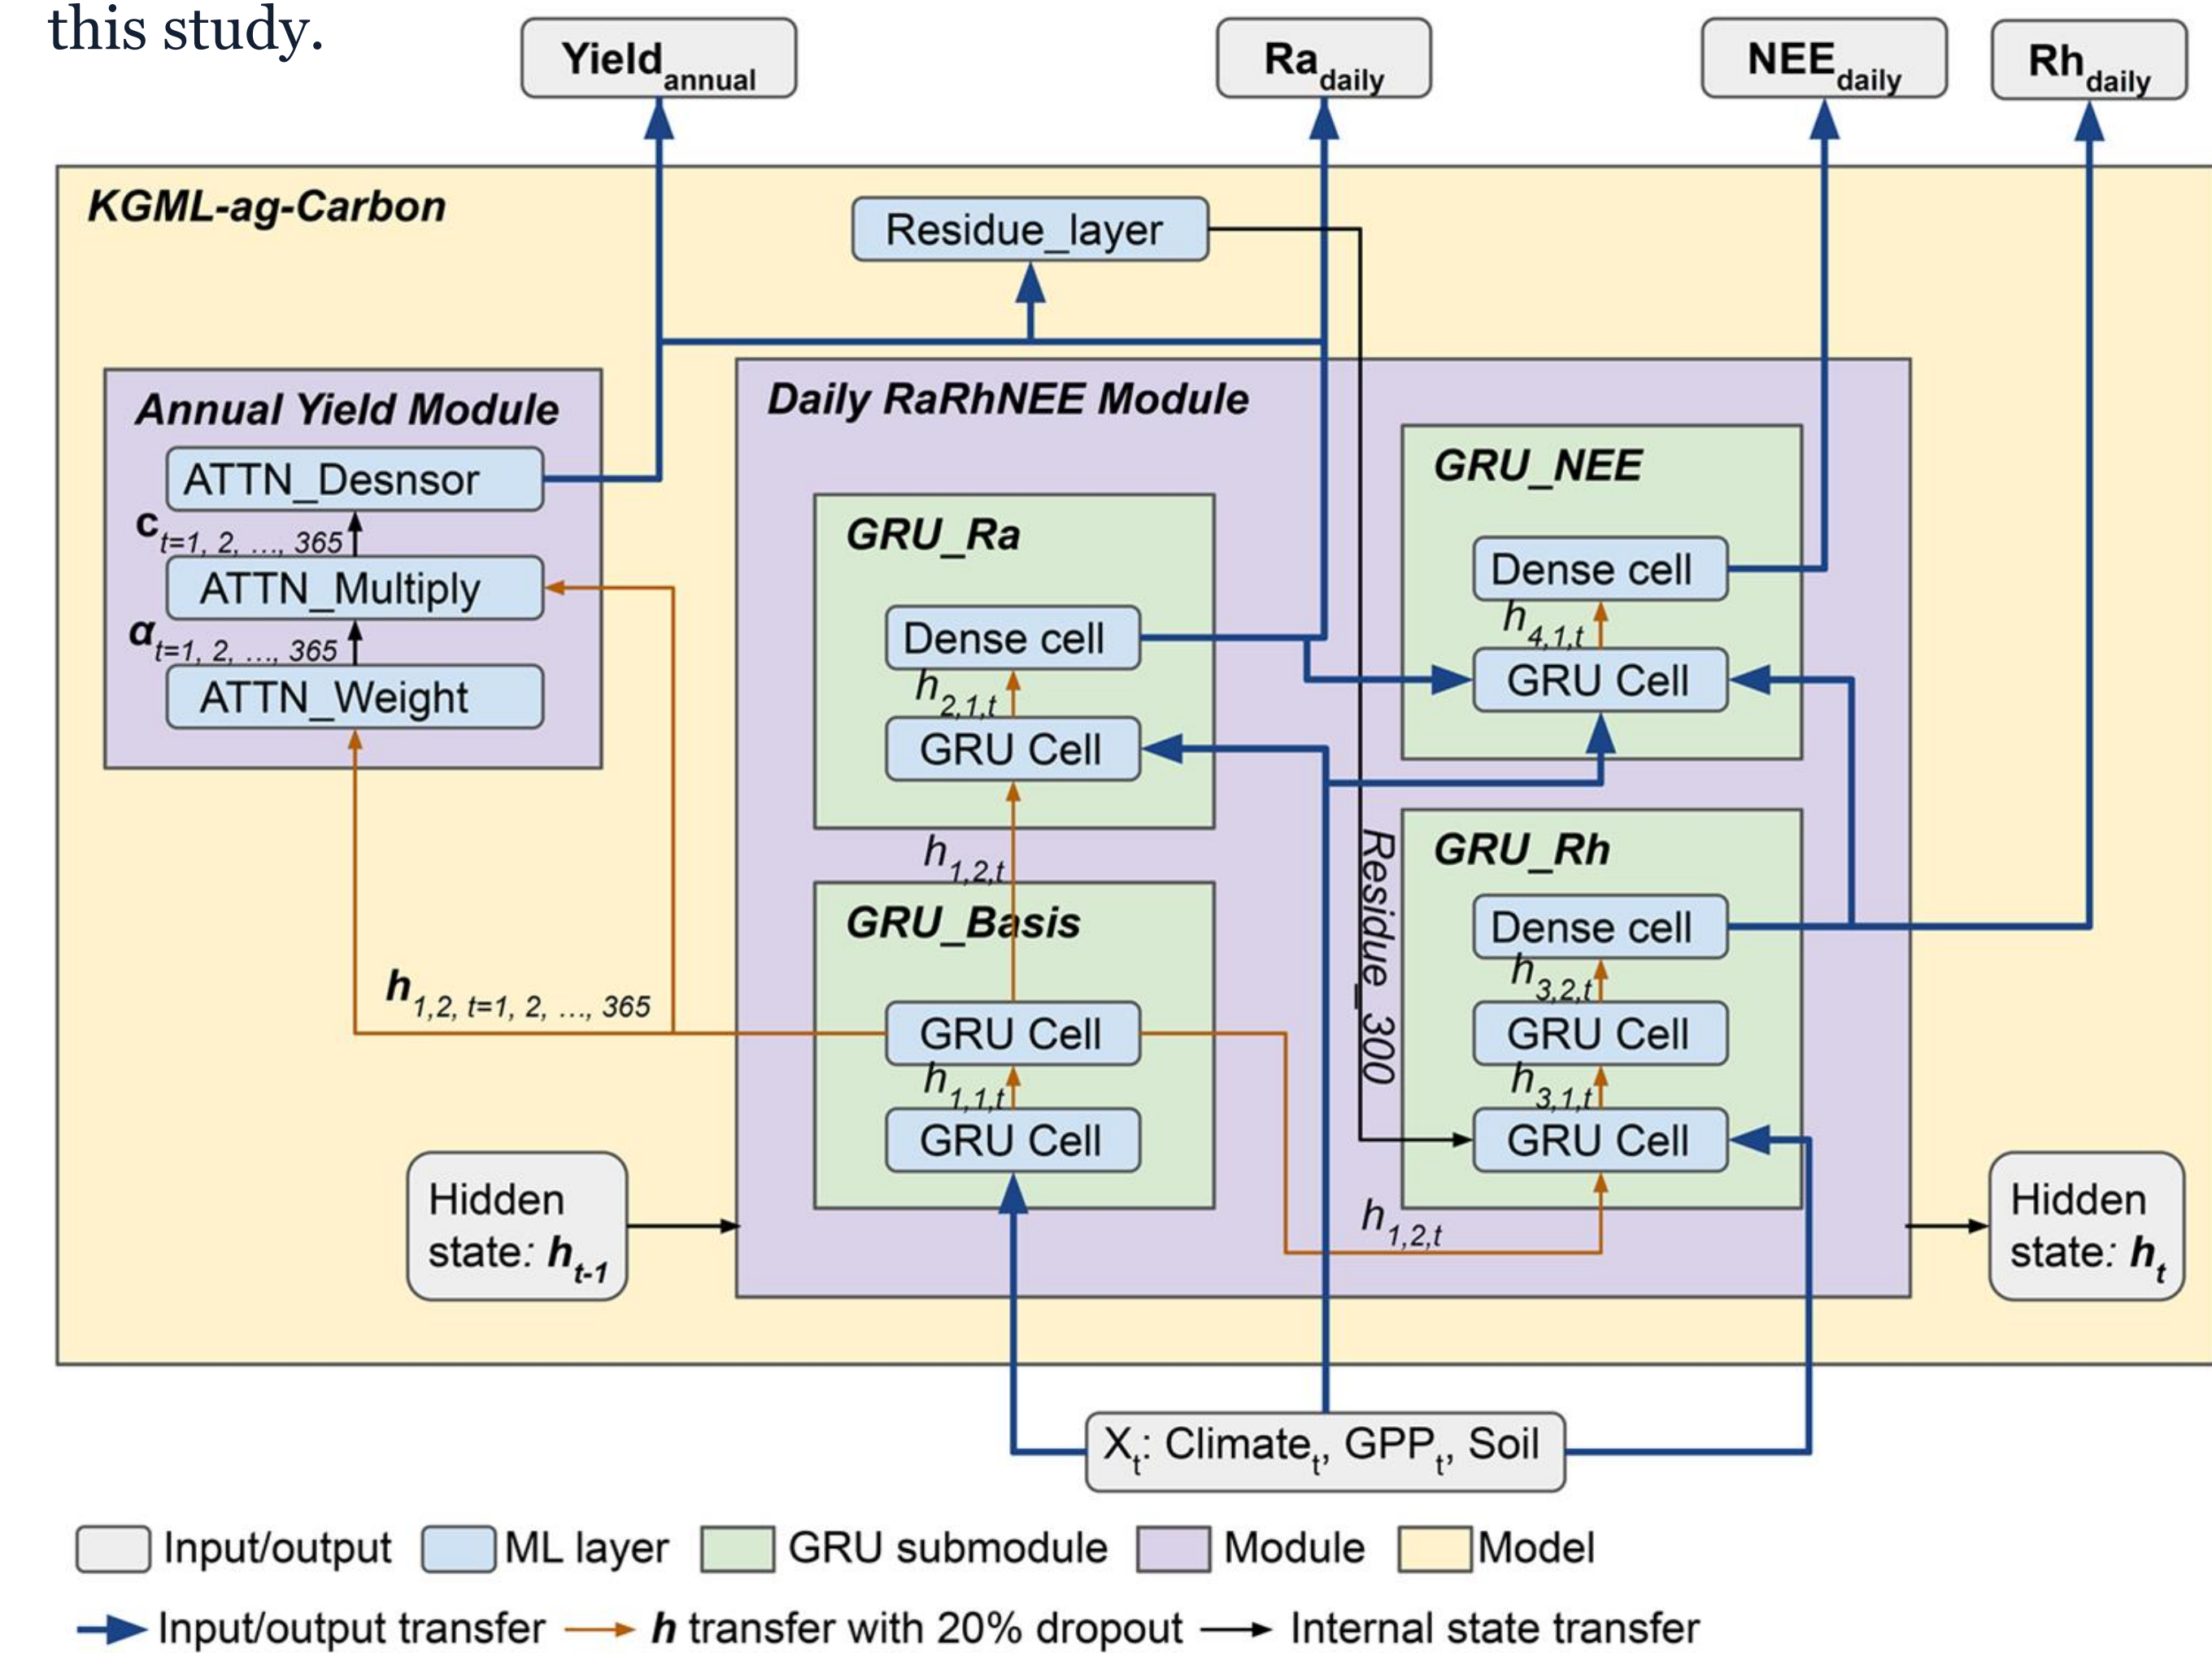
this study.

$Yield_{annual}$

$Ra_{daily}$

$NEE_{daily}$

$Rh_{daily}$

KGML-ag-Carbon

Residue_layer

Annual Yield Module

ATTN_Desnsor

$c_{t=1, 2, ..., 365}$

ATTN_Multiply

$\alpha_{t=1, 2, ..., 365}$

ATTN_Weight

Daily RaRhNEE Module

GRU_Ra

Dense cell

$h_{2,1,t}$

GRU Cell

$h_{1,2,t}$

GRU_Basis

GRU Cell

$h_{1,1,t}$

GRU Cell

GRU_NEE

Dense cell

$h_{4,1,t}$

GRU Cell

Residue_300

GRU_Rh

Dense cell

$h_{3,2,t}$

GRU Cell

$h_{3,1,t}$

GRU Cell

$h_{1,2,t}$

$h_{1,2, t=1, 2, ..., 365}$

Hidden state: $h_{t-1}$

Hidden state: $h_t$

$X_t$: $Climate_t$, $GPP_t$, Soil

Input/output ML layer GRU submodule Module Model

Input/output transfer $h$ transfer with 20% dropout Internal state transfer